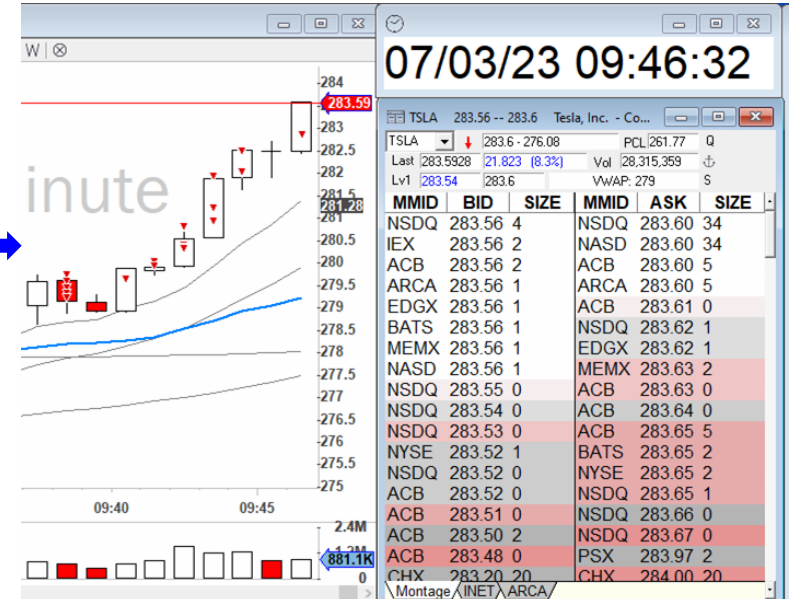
W | ⊗

inute

284
283.59
283
282.5
282
281.5
281.28
280.5
280
279.5
279
278.5
278
277.5
277
276.5
276
275.5
275

09:40
09:45

2.4M
1.2M
881.1K
0

07/03/23 09:46:32

TSLA 283.56 -- 283.6 Tesla, Inc. - Co...

TSLA
283.6 - 276.08
PCL 261.77
Q
Last 283.5928
21.823 (8.3%)
Vol 28,315,359
Lv1 283.54
283.6
VWAP: 279
S

| MMID | BID | SIZE | MMID | ASK | SIZE |
|---|---|---|---|---|---|
| NSDQ | 283.56 | 4 | NSDQ | 283.60 | 34 |
| IEX | 283.56 | 2 | NASD | 283.60 | 34 |
| ACB | 283.56 | 2 | ACB | 283.60 | 5 |
| ARCA | 283.56 | 1 | ARCA | 283.60 | 5 |
| EDGX | 283.56 | 1 | ACB | 283.61 | 0 |
| BATS | 283.56 | 1 | NSDQ | 283.62 | 1 |
| MEMX | 283.56 | 1 | EDGX | 283.62 | 1 |
| NASD | 283.56 | 1 | MEMX | 283.63 | 2 |
| NSDQ | 283.55 | 0 | ACB | 283.63 | 0 |
| NSDQ | 283.54 | 0 | ACB | 283.64 | 0 |
| NSDQ | 283.53 | 0 | ACB | 283.65 | 5 |
| NYSE | 283.52 | 1 | BATS | 283.65 | 2 |
| NSDQ | 283.52 | 0 | NYSE | 283.65 | 2 |
| ACB | 283.52 | 0 | NSDQ | 283.65 | 1 |
| ACB | 283.51 | 0 | NSDQ | 283.66 | 0 |
| ACB | 283.50 | 2 | NSDQ | 283.67 | 0 |
| ACB | 283.48 | 0 | PSX | 283.97 | 2 |
| CHX | 283.20 | 20 | CHX | 284.00 | 20 |

Montage INET ARCA